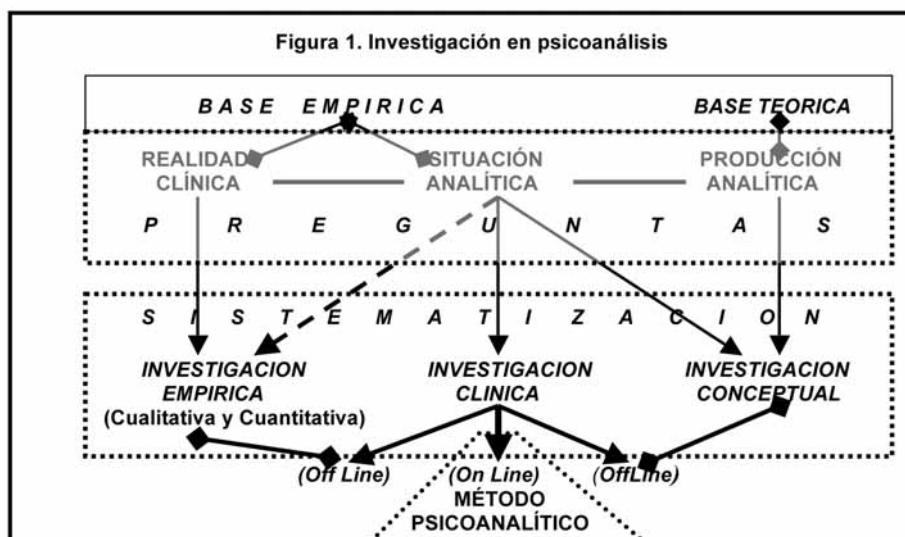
Figura 1. Investigación en psicoanálisis

BASE EMPIRICA

BASE TEORICA

REALIDAD CLÍNICA

SITUACIÓN ANALÍTICA

PRODUCCIÓN ANALÍTICA

P R E G U N T A S

S I S T E M A T I Z A C I O N

INVESTIGACION EMPIRICA (Cualitativa y Cuantitativa)

INVESTIGACION CLINICA

INVESTIGACION CONCEPTUAL

(Off Line)

(On Line)

(OffLine)

MÉTODO PSICOANALÍTICO